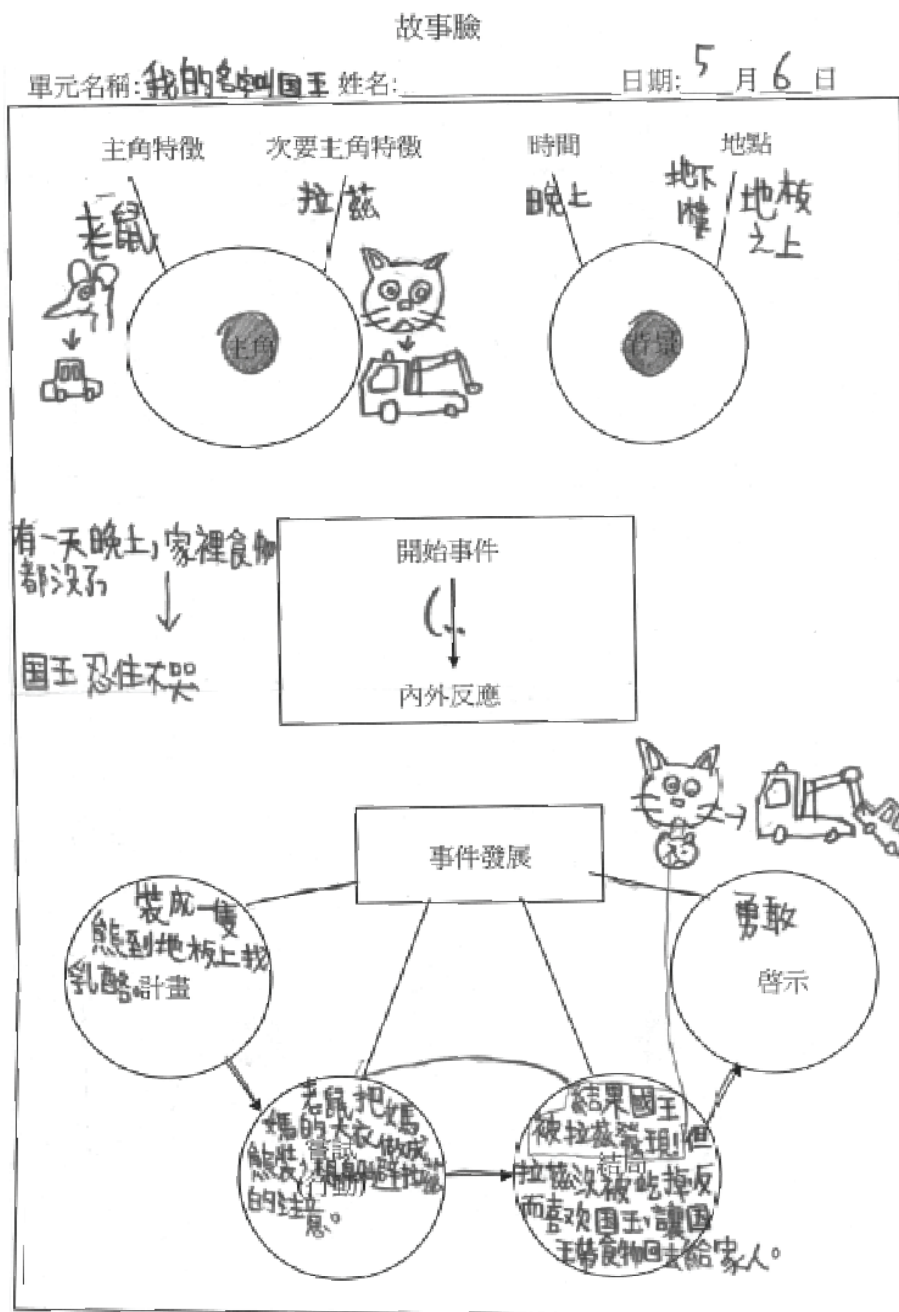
故事臉

單元名稱:我的名字叫国王 姓名:________ 日期:5 月 6 日

主角特徵

次要主角特徵

時間

地點

老鼠

拉菈

晚上

地下 陣

地板之上

主角

背景

有一天晚上,家裡食物都沒了

↓

国王忍住不哭

開始事件

內外反應

事件發展

裝成一隻熊到地板上找乳酪計畫

勇敢

啓示

老鼠把媽媽的大衣做成熊裝,想躲避拉菈的注意。

嘗試

(行動)

結果国王被拉菈發現!但拉菈沒被吃掉反而喜欢国王,讓国王帶食物回去給家人。

結局